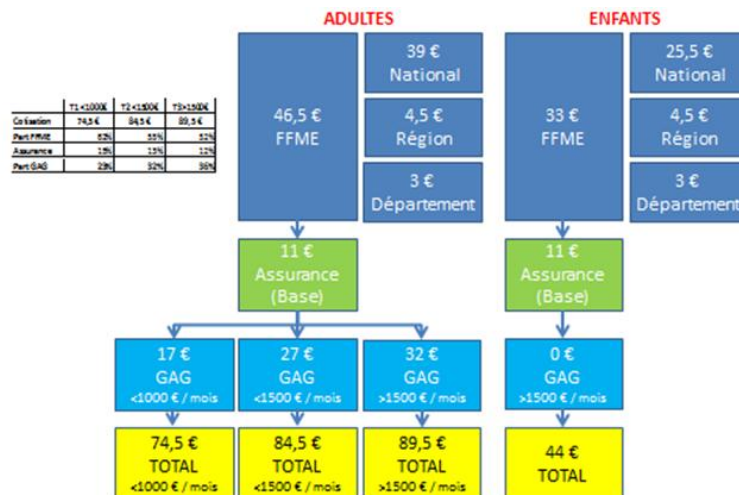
ADULTES

ENFANTS

| | T1 <1000€ | T2 <1500€ | T3 >1500€ |
|---|---|---|---|
| Cotisation | 74,5 € | 84,5 € | 89,5 € |
| Part FFME | 62% | 55% | 52% |
| Assurance | 15% | 13% | 12% |
| Part GAG | 23% | 32% | 36% |

46,5 €
FFME

39 €
National

4,5 €
Région

3 €
Département

33 €
FFME

25,5 €
National

4,5 €
Région

3 €
Département

11 €
Assurance
(Base)

11 €
Assurance
(Base)

17 €
GAG
<1000 € / mois

27 €
GAG
<1500 € / mois

32 €
GAG
>1500 € / mois

0 €
GAG
>1500 € / mois

74,5 €
TOTAL
<1000 € / mois

84,5 €
TOTAL
<1500 € / mois

89,5 €
TOTAL
>1500 € / mois

44 €
TOTAL